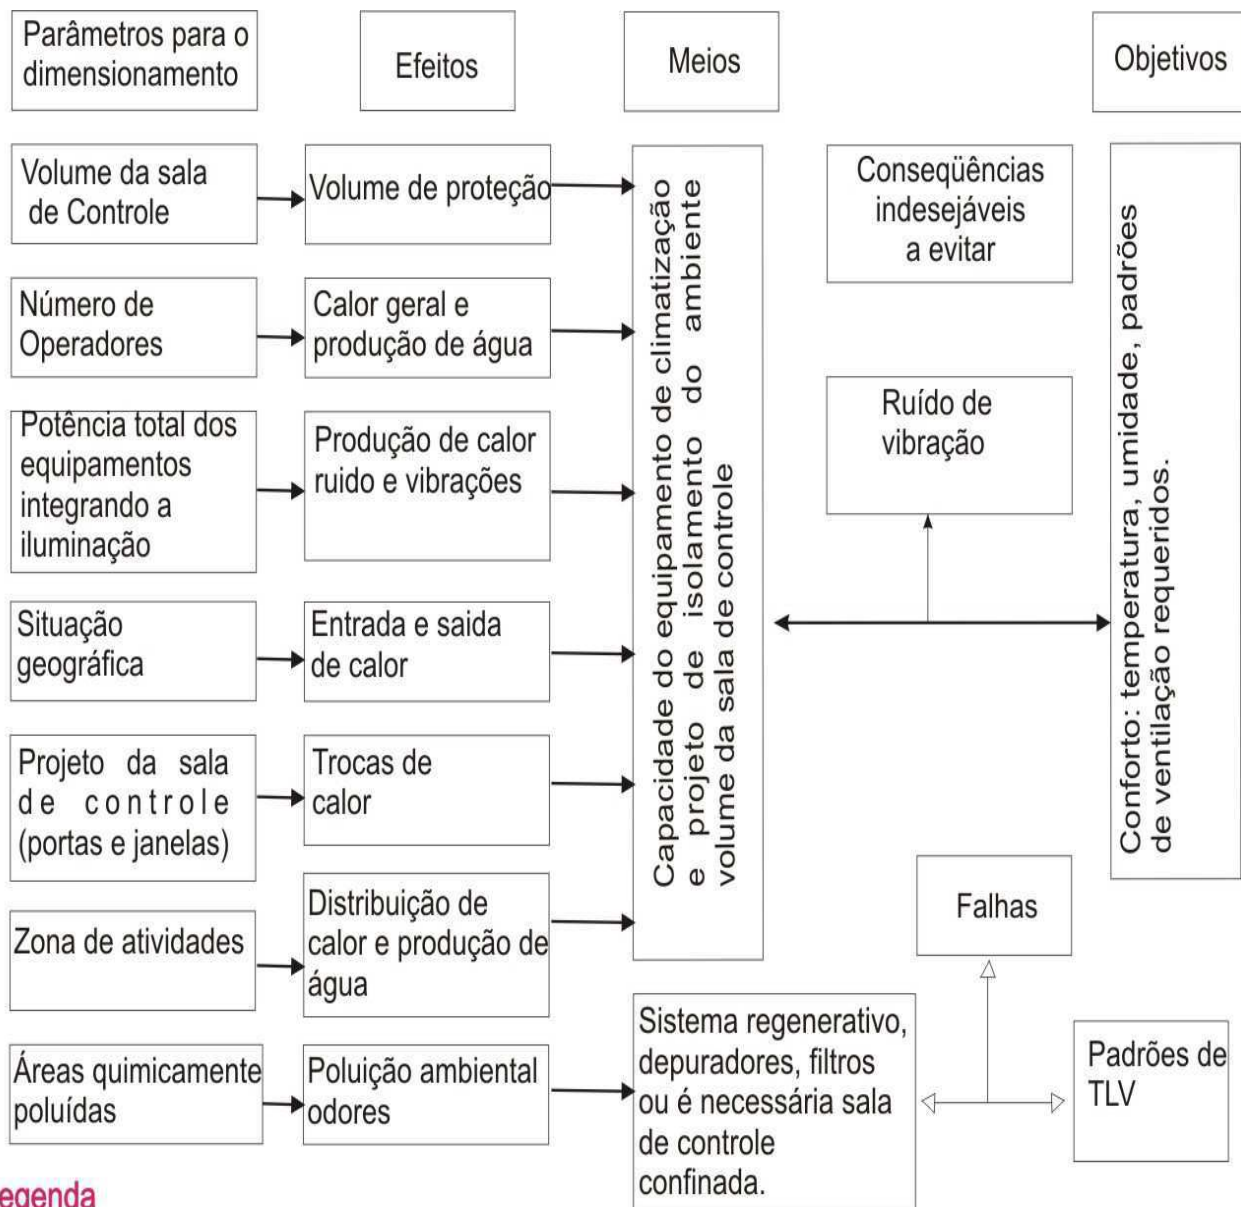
Parâmetros para o dimensionamento

Efeitos

Meios

Objetivos

Volume da sala de Controle

Volume de proteção

Capacidade do equipamento de climatização e projeto de isolamento do ambiente volume da sala de controle

Conseqüências indesejáveis a evitar

Conforto: temperatura, umidade, padrões de ventilação requeridos.

Número de Operadores

Calor geral e produção de água

Potência total dos equipamentos integrando a iluminação

Produção de calor ruido e vibrações

Ruído de vibração

Situação geográfica

Entrada e saida de calor

Projeto da sala de controle (portas e janelas)

Trocas de calor

Zona de atividades

Distribuição de calor e produção de água

Falhas

Áreas quimicamente poluídas

Poluição ambiental odores

Sistema regenerativo, depuradores, filtros ou é necessária sala de controle confinada.

Padrões de TLV

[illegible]egenda